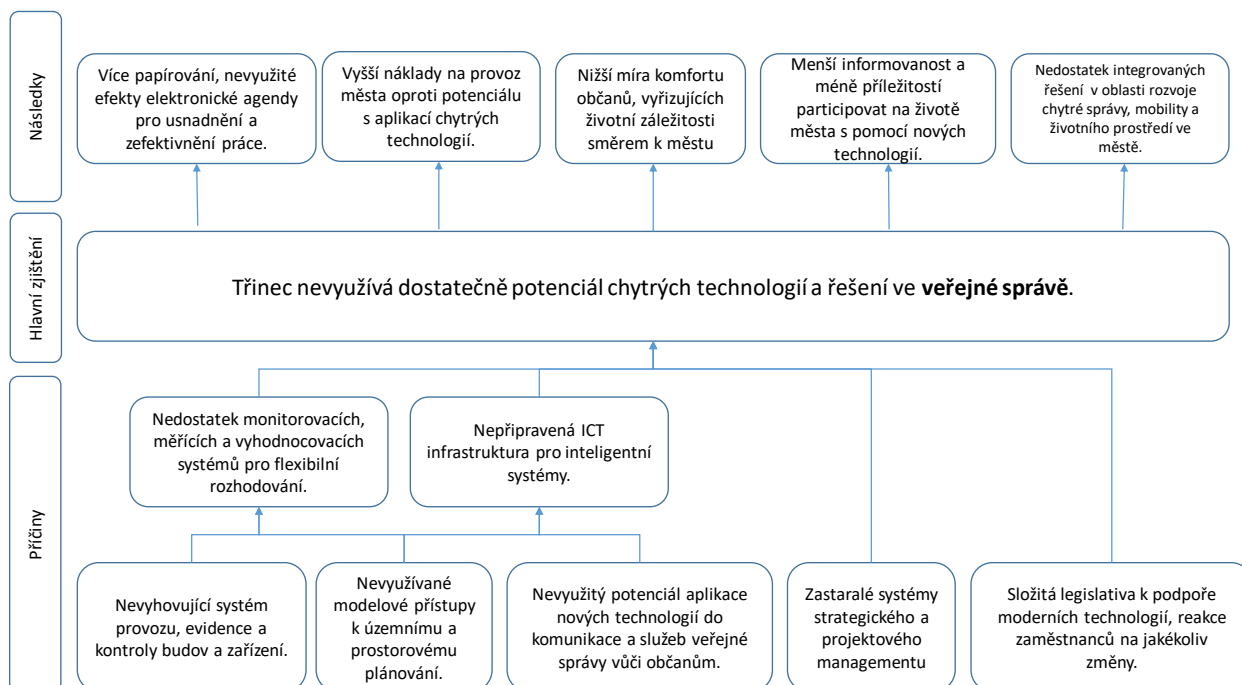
Následky

Více papírování, nevyužité efekty elektronické agendy pro usnadnění a zefektivnění práce.

Vyšší náklady na provoz města oproti potenciálu s aplikací chytrých technologií.

Nižší míra komfortu občanů, vyřizujících životní záležitosti směrem k městu

Menší informovanost a méně příležitostí participovat na životě města s pomocí nových technologií.

Nedostatek integrovaných řešení v oblasti rozvoje chytré správy, mobility a životního prostředí ve městě.

Hlavní zjištění

Třinec nevyužívá dostatečně potenciál chytrých technologií a řešení ve **veřejné správě**.

Příčiny

Nedostatek monitorovacích, měřících a vyhodnocovacích systémů pro flexibilní rozhodování.

Nepřipravená ICT infrastruktura pro inteligentní systémy.

Nevyhovující systém provozu, evidence a kontroly budov a zařízení.

Nevyužívané modelové přístupy k územnímu a prostorovému plánování.

Nevyužitý potenciál aplikace nových technologií do komunikace a služeb veřejné správy vůči občanům.

Zastaralé systémy strategického a projektového managementu

Složitá legislativa k podpoře moderních technologií, reakce zaměstnanců na jakékoliv změny.